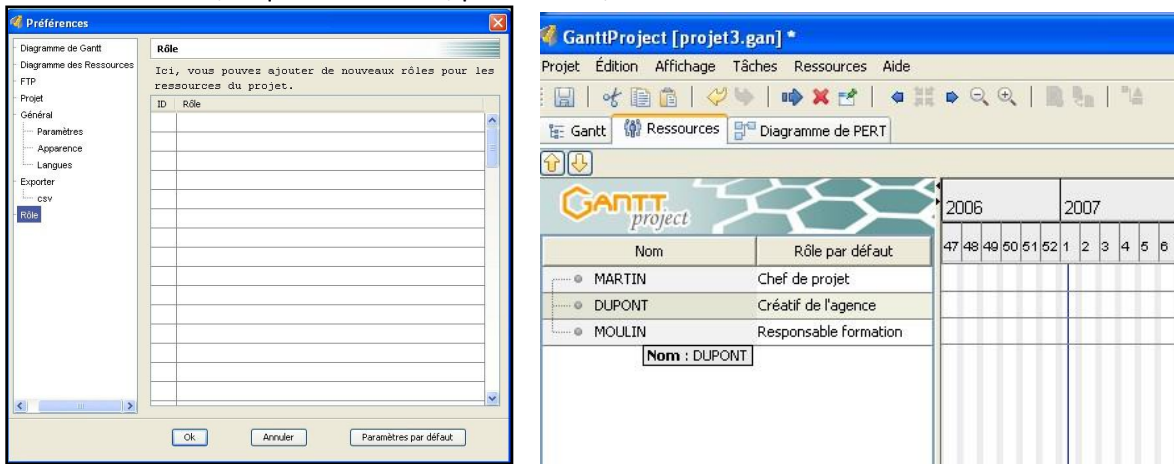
Préférences

Diagramme de Gantt
Diagramme des Ressources
FTP
Projet
Général
Paramètres
Apparence
Langues
Exporter
csv
Rôle

Rôle

Ici, vous pouvez ajouter de nouveaux rôles pour les ressources du projet.

| ID | Rôle |
|---|---|
| | |

Ok
Annuler
Paramètres par défaut

GanttProject [projet3.gan] *

Projet Édition Affichage Tâches Ressources Aide

Gantt
Ressources
Diagramme de PERT

GANTT project

| Nom | Rôle par défaut |
|---|---|
| MARTIN | Chef de projet |
| DUPONT | Créatif de l'agence |
| MOULIN | Responsable formation |

Nom : DUPONT

2006
2007

47 48 49 50 51 52 1 2 3 4 5 6